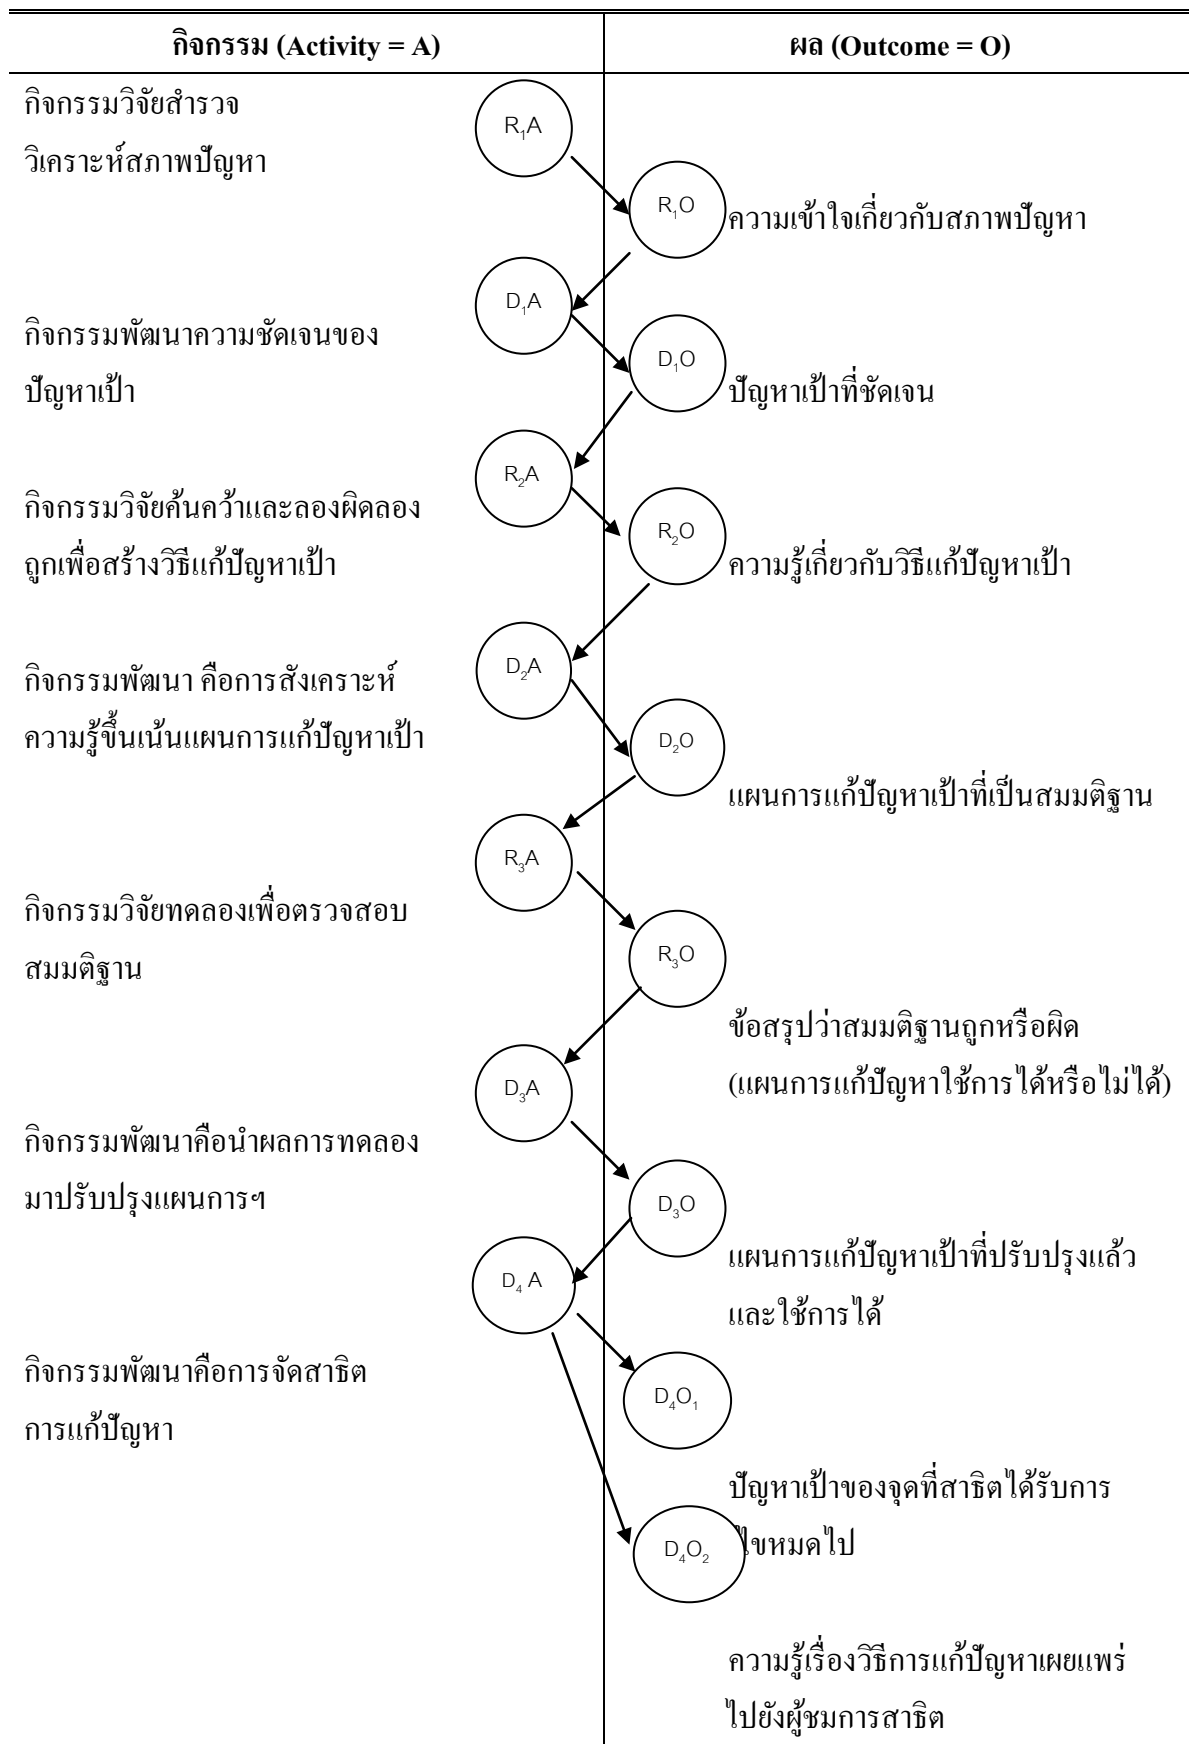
| กิจกรรม (Activity = A) | ผล (Outcome = O) |
|---|---|
| กิจกรรมวิจัยสำรวจวิเคราะห์สภาพปัญหา | |

$R_1A$

$R_1O$ ความเข้าใจเกี่ยวกับสภาพปัญหา

$D_1A$

กิจกรรมพัฒนาความชัดเจนของปัญหาเป้า

$D_1O$ ปัญหาเป้าที่ชัดเจน

$R_2A$

กิจกรรมวิจัยค้นคว้าและลองผิดลองถูกเพื่อสร้างวิธีแก้ปัญหาเป้า

$R_2O$ ความรู้เกี่ยวกับวิธีแก้ปัญหาเป้า

$D_2A$

กิจกรรมพัฒนา คือการสังเคราะห์ความรู้ขึ้นเน้นแผนการแก้ปัญหาเป้า

$D_2O$

แผนการแก้ปัญหาเป้าที่เป็นสมมติฐาน

$R_3A$

กิจกรรมวิจัยทดลองเพื่อตรวจสอบสมมติฐาน

$R_3O$

ข้อสรุปว่าสมมติฐานถูกหรือผิด (แผนการแก้ปัญหาใช้การได้หรือไม่ได้)

$D_3A$

กิจกรรมพัฒนาคือนำผลการทดลองมาปรับปรุงแผนการฯ

$D_3O$

$D_4 A$

แผนการแก้ปัญหาเป้าที่ปรับปรุงแล้วและใช้การได้

กิจกรรมพัฒนาคือการจัดสาธิตการแก้ปัญหา

$D_4O_1$

ปัญหาเป้าของจุดที่สาธิตได้รับการ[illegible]ขหมดไป

$D_4O_2$

ความรู้เรื่องวิธีการแก้ปัญหาเผยแพร่ไปยังผู้ชมการสาธิต